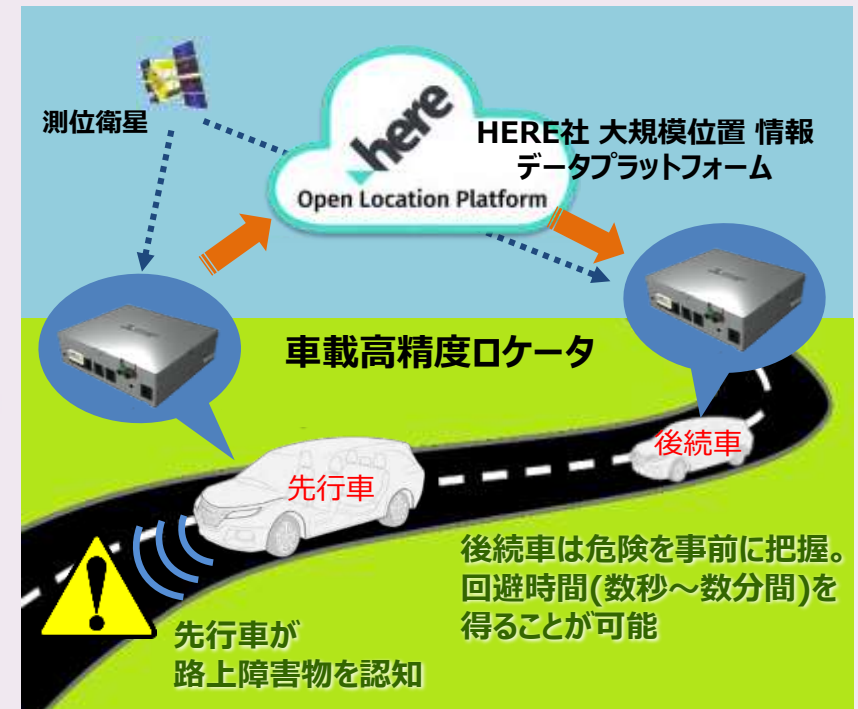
測位衛星

here
Open Location Platform

HERE社 大規模位置 情報
データプラットフォーム

車載高精度ロケータ

後続車

先行車

後続車は危険を事前に把握。
回避時間(数秒～数分間)を
得ることが可能

先行車が
路上障害物を認知